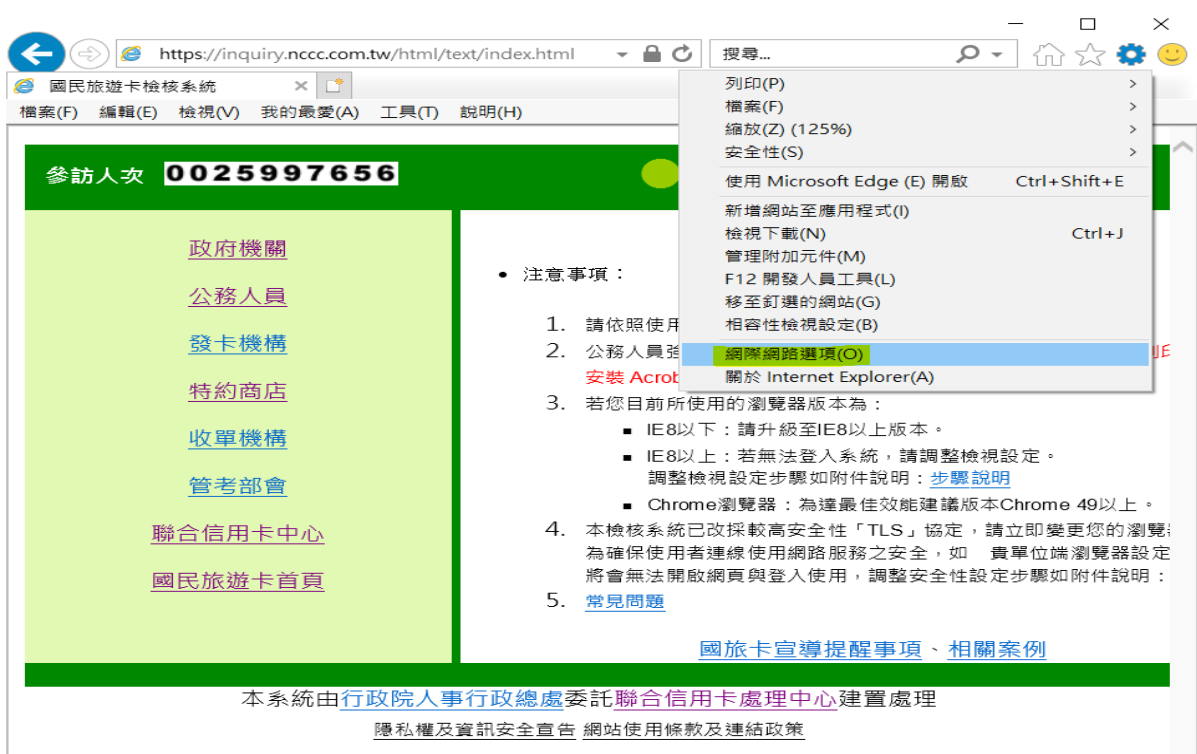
https://inquiry.nccc.com.tw/html/text/index.html

搜尋...

國民旅遊卡檢核系統 ×

檔案(F) 編輯(E) 檢視(V) 我的最愛(A) 工具(T) 說明(H)

列印(P) >
檔案(F) >
縮放(Z) (125%) >
安全性(S) >
使用 Microsoft Edge (E) 開啟 Ctrl+Shift+E
新增網站至應用程式(I)
檢視下載(N) Ctrl+J
管理附加元件(M)
F12 開發人員工具(L)
移至釘選的網站(G)
相容性檢視設定(B)
網際網路選項(O)
關於 Internet Explorer(A)

參訪人次 0025997656

政府機關

公務人員

發卡機構

特約商店

收單機構

管考部會

聯合信用卡中心

國民旅遊卡首頁

• 注意事項：

1. 請依照使用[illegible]

2. 公務人員登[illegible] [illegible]IE 安裝 Acrob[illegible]

3. 若您目前所使用的瀏覽器版本為：
- IE8以下：請升級至IE8以上版本。
- IE8以上：若無法登入系統，請調整檢視設定。調整檢視設定步驟如附件說明：步驟說明
- Chrome瀏覽器：為達最佳效能建議版本Chrome 49以上。

4. 本檢核系統已改採較高安全性「TLS」協定，請立即變更您的瀏覽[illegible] 為確保使用者連線使用網路服務之安全，如 貴單位端瀏覽器設定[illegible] 將會無法開啟網頁與登入使用，調整安全性設定步驟如附件說明：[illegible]

5. 常見問題

國旅卡宣導提醒事項、相關案例

本系統由行政院人事行政總處委託聯合信用卡處理中心建置處理

隱私權及資訊安全宣告 網站使用條款及連結政策